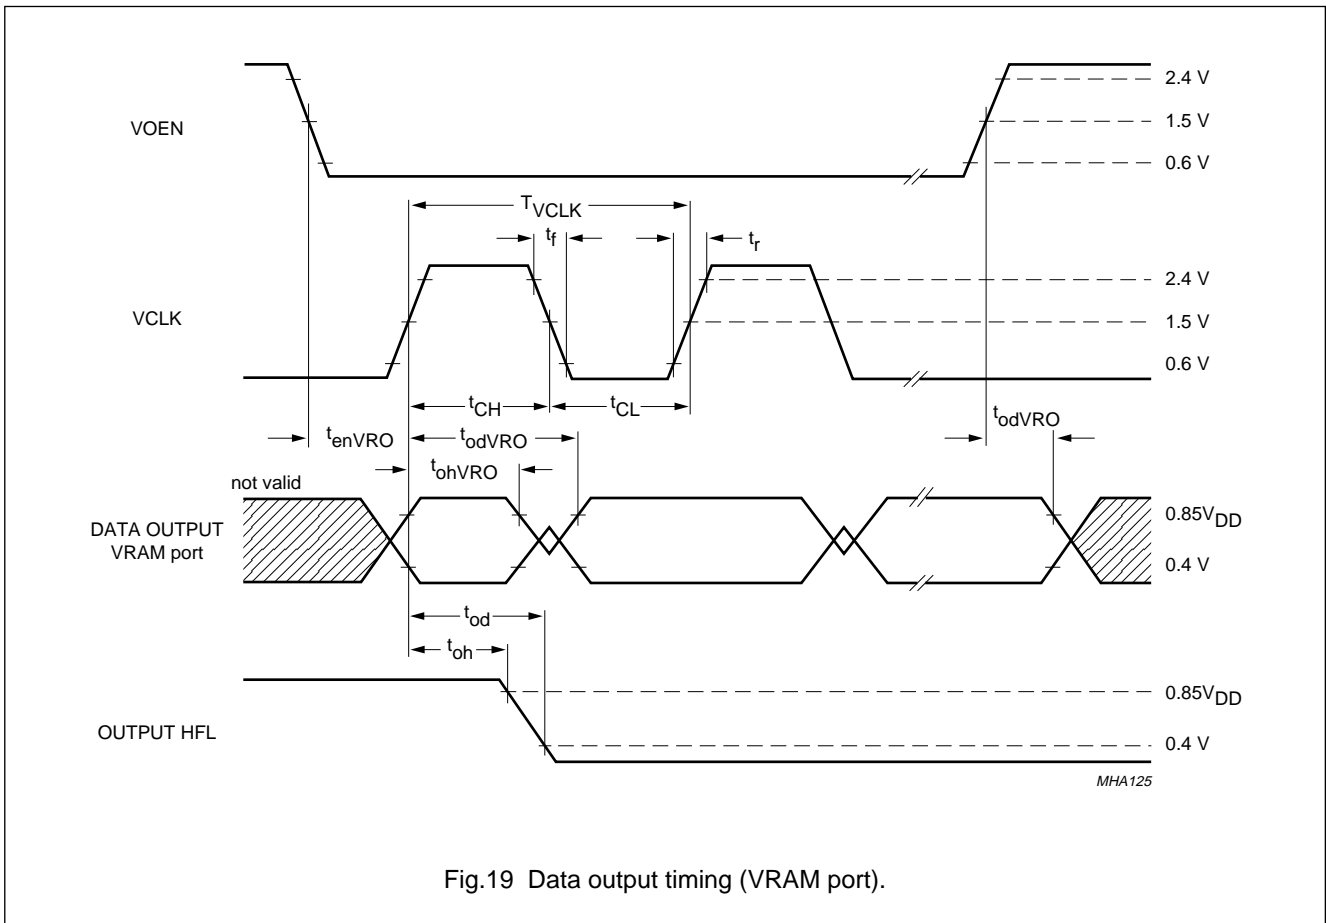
VOEN

2.4 V

1.5 V

0.6 V

$T_{VCLK}$

$t_f$

$t_r$

VCLK

2.4 V

1.5 V

0.6 V

$t_{CH}$

$t_{CL}$

$t_{enVRO}$

$t_{odVRO}$

$t_{odVRO}$

$t_{ohVRO}$

not valid

DATA OUTPUT VRAM port

$0.85V_{DD}$

0.4 V

$t_{od}$

$t_{oh}$

OUTPUT HFL

$0.85V_{DD}$

0.4 V

MHA125

Fig.19 Data output timing (VRAM port).